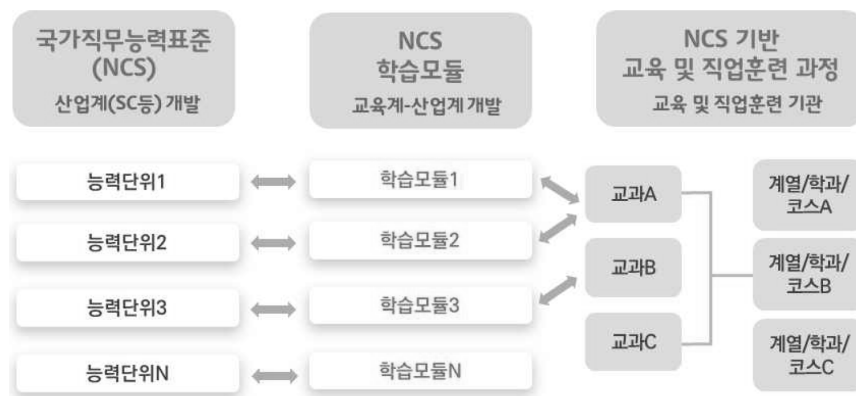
국가직무능력표준 (NCS)
산업계(SC등) 개발

NCS 학습모듈
교육계-산업계 개발

NCS 기반 교육 및 직업훈련 과정
교육 및 직업훈련 기관

능력단위1

능력단위2

능력단위3

능력단위N

학습모듈1

학습모듈2

학습모듈3

학습모듈N

교과A

교과B

교과C

계열/학과/코스A

계열/학과/코스B

계열/학과/코스C